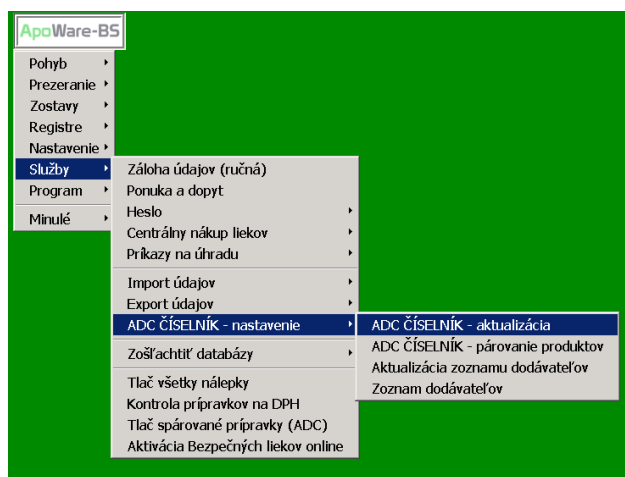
ApoWare-BS

Pohyb
Prezeranie
Zostavy
Registre
Nastavenie
Služby
Program
Minulé

Záloha údajov (ručná)
Ponuka a dopyt
Heslo
Centrálny nákup liekov
Príkazy na úhradu
Import údajov
Export údajov
ADC ČÍSELNÍK - nastavenie
Zošľachtiť databázy
Tlač všetky nálepky
Kontrola prípravkov na DPH
Tlač spárované prípravky (ADC)
Aktivácia Bezpečných liekov online

ADC ČÍSELNÍK - aktualizácia
ADC ČÍSELNÍK - párovanie produktov
Aktualizácia zoznamu dodávateľov
Zoznam dodávateľov